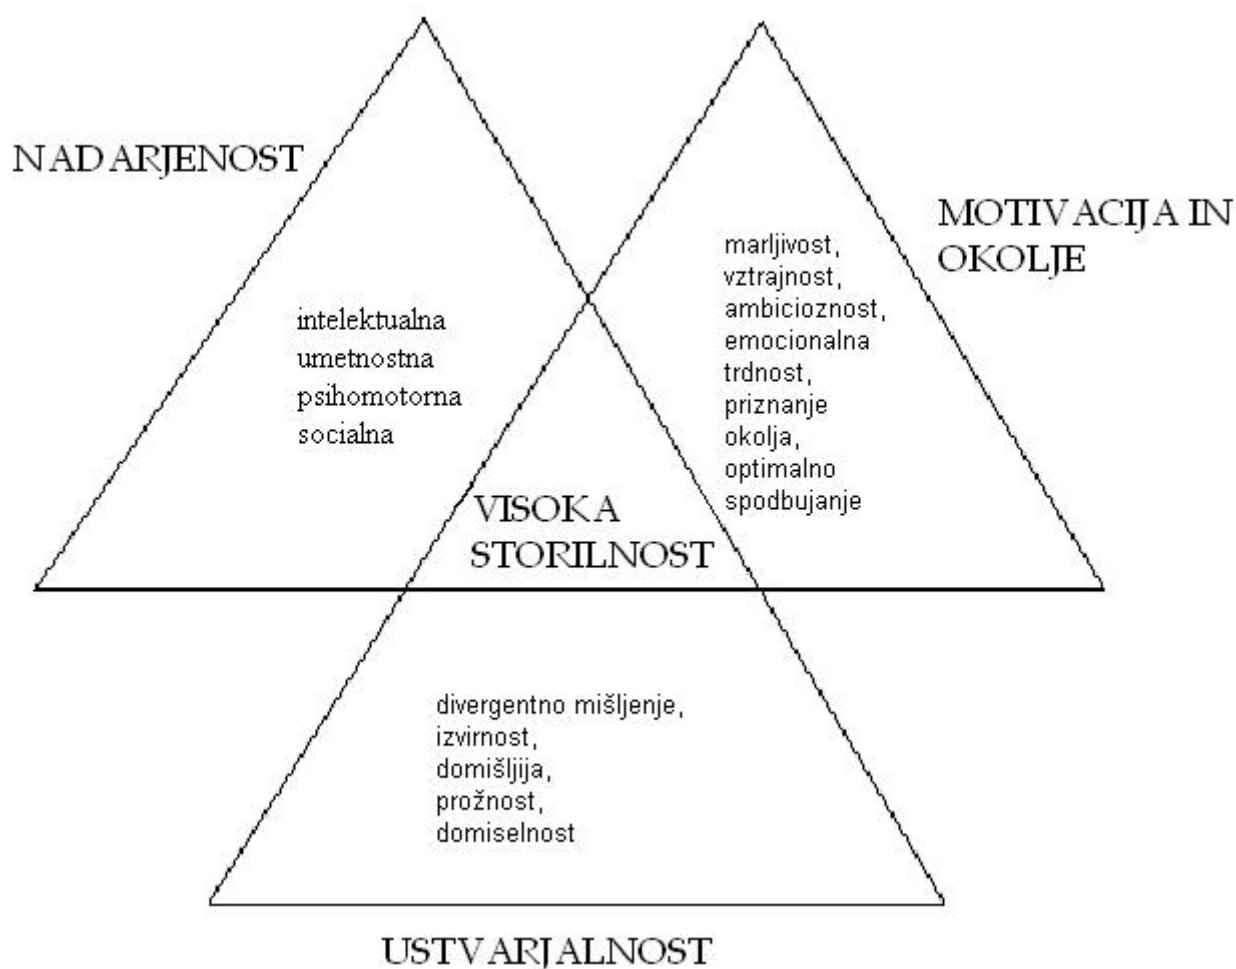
NADARJENOST

intelektualna
umetnostna
psihomotorna
socialna

MOTIVACIJA IN OKOLJE

marljivost,
vztrajnost,
ambicioznost,
emocionalna trdnost,
priznanje okolja,
optimalno spodbujanje

VISOKA STORILNOST

divergentno mišljenje,
izvirnost,
domišljija,
prožnost,
domiselnost

USTVARJALNOST